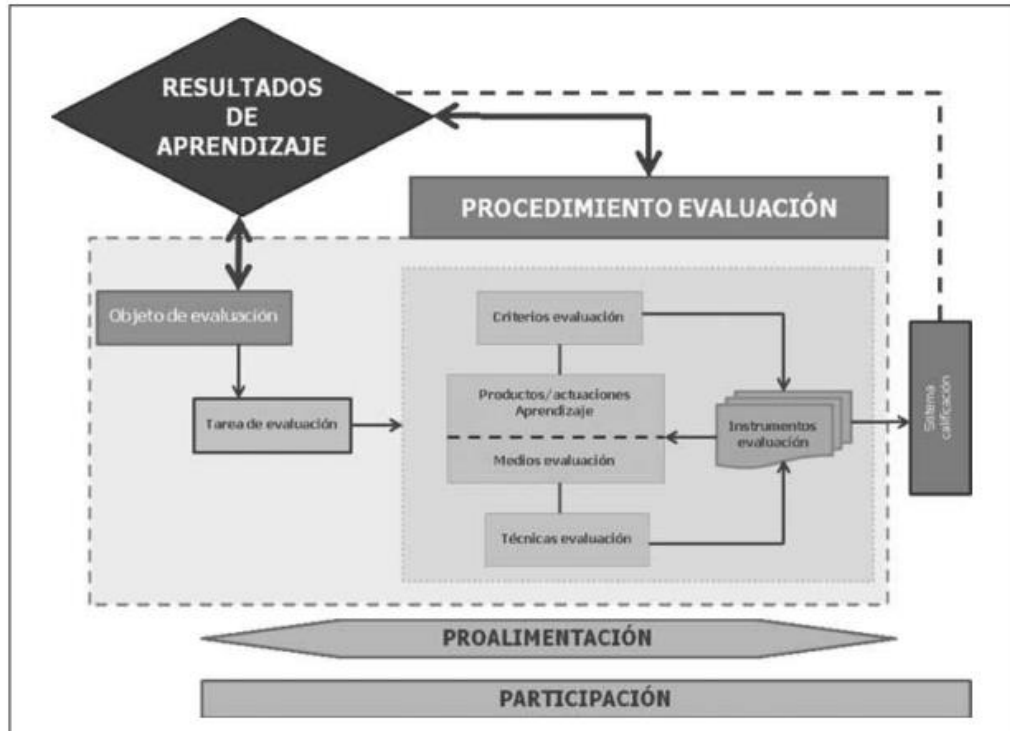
RESULTADOS DE APRENDIZAJE

PROCEDIMIENTO EVALUACIÓN

Objeto de evaluación

Tarea de evaluación

Criterios evaluación

Productos/actuaciones Aprendizaje

Medios evaluación

Técnicas evaluación

Instrumentos evaluación

Sistema calificación

PROALIMENTACIÓN

PARTICIPACIÓN